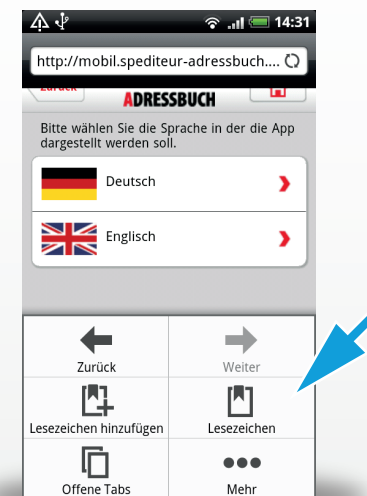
14:31

http://mobil.spediteur-adressbuch....

Zurück

ADRESSBUCH

Bitte wählen Sie die Sprache in der die App dargestellt werden soll.

Deutsch

Englisch

Zurück

Weiter

Lesezeichen hinzufügen

Lesezeichen

Offene Tabs

Mehr